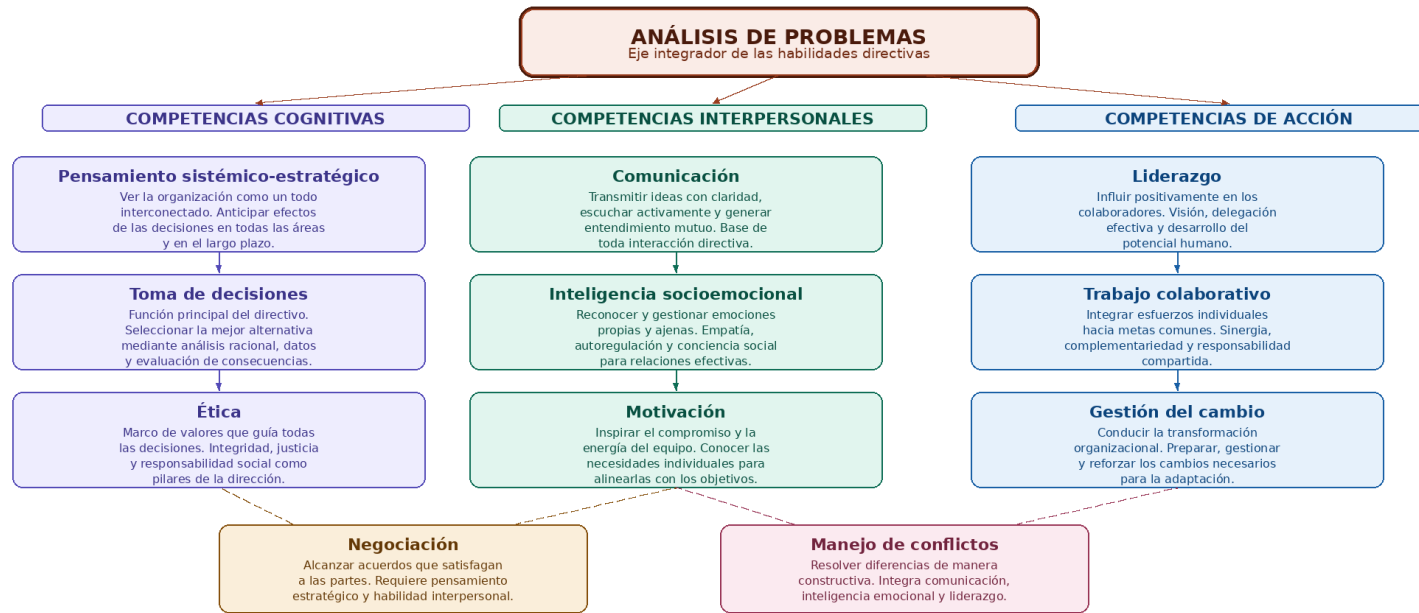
ANÁLISIS DE PROBLEMAS
Eje integrador de las habilidades directivas

COMPETENCIAS COGNITIVAS

COMPETENCIAS INTERPERSONALES

COMPETENCIAS DE ACCIÓN

Pensamiento sistémico-estratégico
Ver la organización como un todo interconectado. Anticipar efectos de las decisiones en todas las áreas y en el largo plazo.

Toma de decisiones
Función principal del directivo. Seleccionar la mejor alternativa mediante análisis racional, datos y evaluación de consecuencias.

Ética
Marco de valores que guía todas las decisiones. Integridad, justicia y responsabilidad social como pilares de la dirección.

Comunicación
Transmitir ideas con claridad, escuchar activamente y generar entendimiento mutuo. Base de toda interacción directiva.

Inteligencia socioemocional
Reconocer y gestionar emociones propias y ajenas. Empatía, autorregulación y conciencia social para relaciones efectivas.

Motivación
Inspirar el compromiso y la energía del equipo. Conocer las necesidades individuales para alinearlas con los objetivos.

Liderazgo
Influir positivamente en los colaboradores. Visión, delegación efectiva y desarrollo del potencial humano.

Trabajo colaborativo
Integrar esfuerzos individuales hacia metas comunes. Sinergia, complementariedad y responsabilidad compartida.

Gestión del cambio
Conducir la transformación organizacional. Preparar, gestionar y reforzar los cambios necesarios para la adaptación.

Negociación
Alcanzar acuerdos que satisfagan a las partes. Requiere pensamiento estratégico y habilidad interpersonal.

Manejo de conflictos
Resolver diferencias de manera constructiva. Integra comunicación, inteligencia emocional y liderazgo.